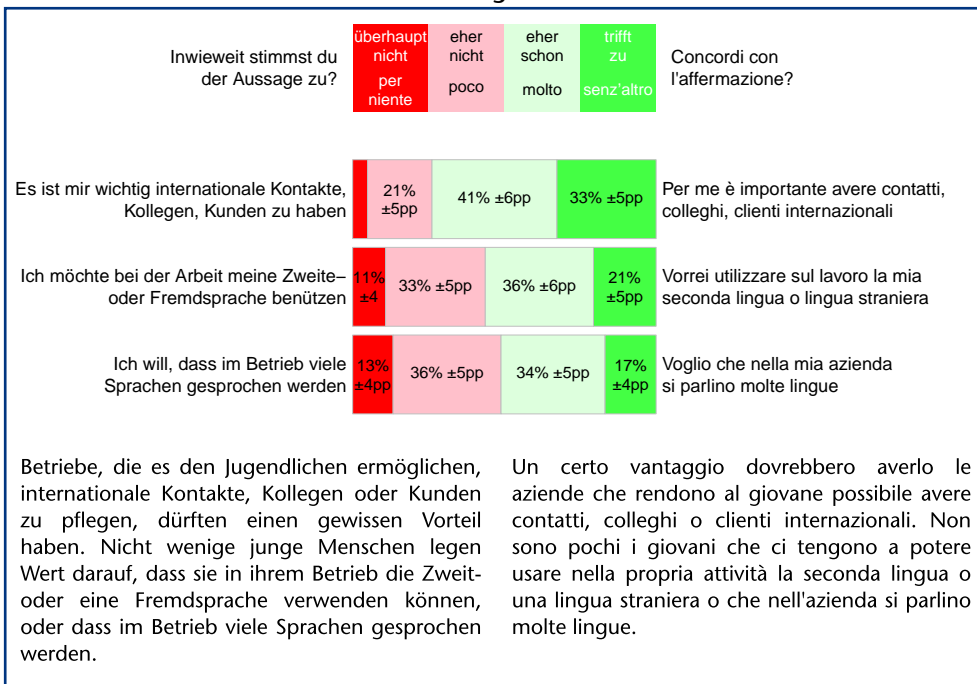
Inwieweit stimmst du der Aussage zu?

| überhaupt nicht | eher nicht | eher schon | trifft zu |
|---|---|---|---|
| per niente | poco | molto | senz'altro |

Concordi con l'affermazione?

Es ist mir wichtig internationale Kontakte, Kollegen, Kunden zu haben | 21% ±5pp | 41% ±6pp | 33% ±5pp | Per me è importante avere contatti, colleghi, clienti internazionali

Ich möchte bei der Arbeit meine Zweit– oder Fremdsprache benützen | 11% ±4 | 33% ±5pp | 36% ±6pp | 21% ±5pp | Vorrei utilizzare sul lavoro la mia seconda lingua o lingua straniera

Ich will, dass im Betrieb viele Sprachen gesprochen werden | 13% ±4pp | 36% ±5pp | 34% ±5pp | 17% ±4pp | Voglio che nella mia azienda si parlino molte lingue

Betriebe, die es den Jugendlichen ermöglichen, internationale Kontakte, Kollegen oder Kunden zu pflegen, dürften einen gewissen Vorteil haben. Nicht wenige junge Menschen legen Wert darauf, dass sie in ihrem Betrieb die Zweit- oder eine Fremdsprache verwenden können, oder dass im Betrieb viele Sprachen gesprochen werden.

Un certo vantaggio dovrebbero averlo le aziende che rendono al giovane possibile avere contatti, colleghi o clienti internazionali. Non sono pochi i giovani che ci tengono a potere usare nella propria attività la seconda lingua o una lingua straniera o che nell'azienda si parlino molte lingue.